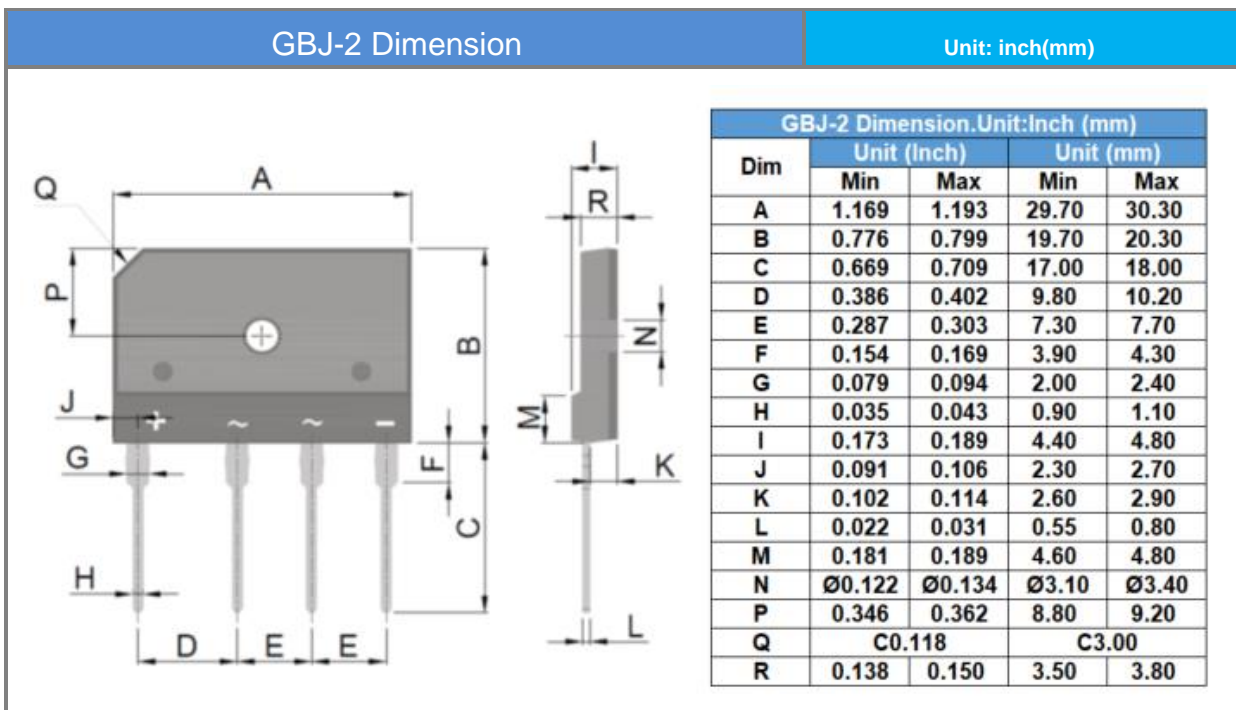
GBJ-2 Dimension

Unit: inch(mm)

Q
A
P
B
J
+
~
~
−
M
N
I
R
K
G
F
C
H
D
E
E
L

| GBJ-2 Dimension.Unit:Inch (mm) | | | | |
|---|---|---|---|---|
| Dim | Unit (Inch) | | Unit (mm) | |
| | Min | Max | Min | Max |
| A | 1.169 | 1.193 | 29.70 | 30.30 |
| B | 0.776 | 0.799 | 19.70 | 20.30 |
| C | 0.669 | 0.709 | 17.00 | 18.00 |
| D | 0.386 | 0.402 | 9.80 | 10.20 |
| E | 0.287 | 0.303 | 7.30 | 7.70 |
| F | 0.154 | 0.169 | 3.90 | 4.30 |
| G | 0.079 | 0.094 | 2.00 | 2.40 |
| H | 0.035 | 0.043 | 0.90 | 1.10 |
| I | 0.173 | 0.189 | 4.40 | 4.80 |
| J | 0.091 | 0.106 | 2.30 | 2.70 |
| K | 0.102 | 0.114 | 2.60 | 2.90 |
| L | 0.022 | 0.031 | 0.55 | 0.80 |
| M | 0.181 | 0.189 | 4.60 | 4.80 |
| N | Ø0.122 | Ø0.134 | Ø3.10 | Ø3.40 |
| P | 0.346 | 0.362 | 8.80 | 9.20 |
| Q | C0.118 | | C3.00 | |
| R | 0.138 | 0.150 | 3.50 | 3.80 |